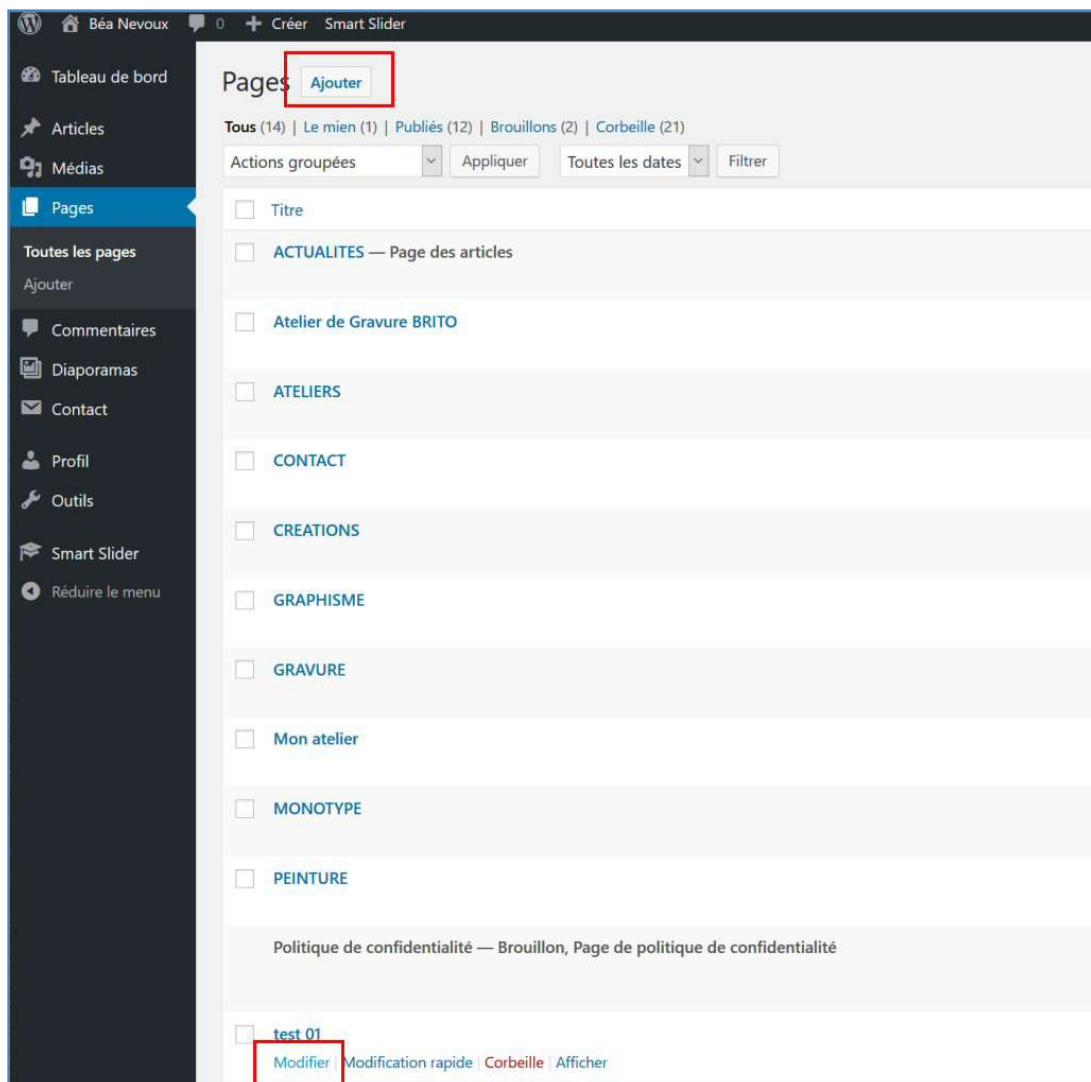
Béa Nevoux 0 + Créer Smart Slider

Tableau de bord
Articles
Médias
Pages
Toutes les pages
Ajouter
Commentaires
Diaporamas
Contact
Profil
Outils
Smart Slider
Réduire le menu

Pages Ajouter

Tous (14) | Le mien (1) | Publiés (12) | Brouillons (2) | Corbeille (21)

Actions groupées Appliquer Toutes les dates Filtrer

Titre

ACTUALITES — Page des articles

Atelier de Gravure BRITO

ATELIERS

CONTACT

CREATIONS

GRAPHISME

GRAVURE

Mon atelier

MONOTYPE

PEINTURE

Politique de confidentialité — Brouillon, Page de politique de confidentialité

test 01
Modifier | Modification rapide | Corbeille | Afficher